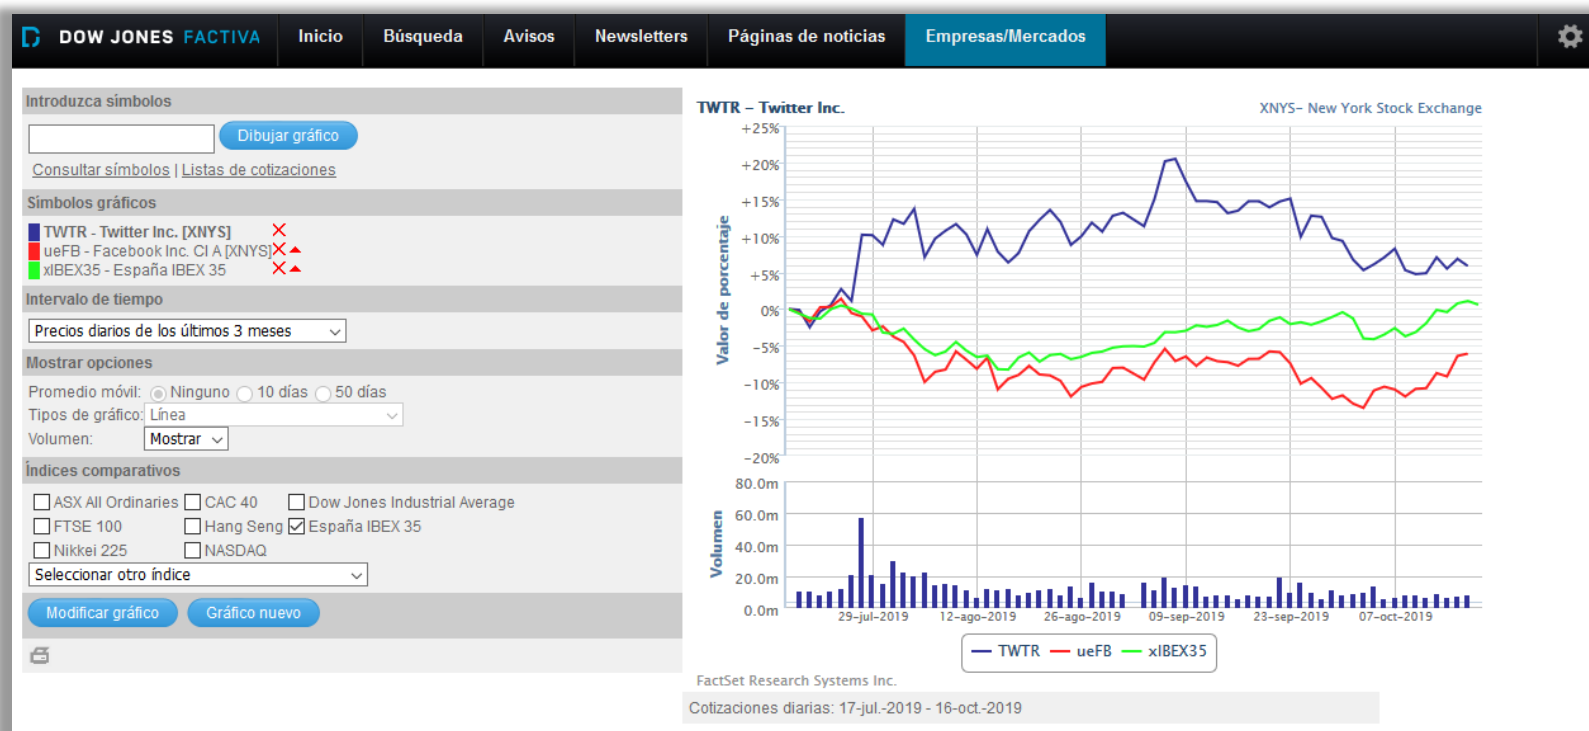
DOW JONES FACTIVA Inicio Búsqueda Avisos Newsletters Páginas de noticias Empresas/Mercados

Introduzca símbolos

Dibujar gráfico

Consultar símbolos | Listas de cotizaciones

Símbolos gráficos

TWTR - Twitter Inc. [XNYS]
ueFB - Facebook Inc. Cl A [XNYS]
xIBEX35 - España IBEX 35

Intervalo de tiempo

Precios diarios de los últimos 3 meses

Mostrar opciones

Promedio móvil: Ninguno 10 días 50 días
Tipos de gráfico: Línea
Volumen: Mostrar

Índices comparativos

ASX All Ordinaries CAC 40 Dow Jones Industrial Average
FTSE 100 Hang Seng España IBEX 35
Nikkei 225 NASDAQ

Seleccionar otro índice

Modificar gráfico Gráfico nuevo

TWTR – Twitter Inc.

XNYS– New York Stock Exchange

+25% +20% +15% +10% +5% 0% -5% -10% -15% -20%

Valor de porcentaje

80.0m 60.0m 40.0m 20.0m 0.0m

Volumen

29-jul-2019 12-ago-2019 26-ago-2019 09-sep-2019 23-sep-2019 07-oct-2019

TWTR ueFB xIBEX35

FactSet Research Systems Inc.

Cotizaciones diarias: 17-jul.-2019 - 16-oct.-2019